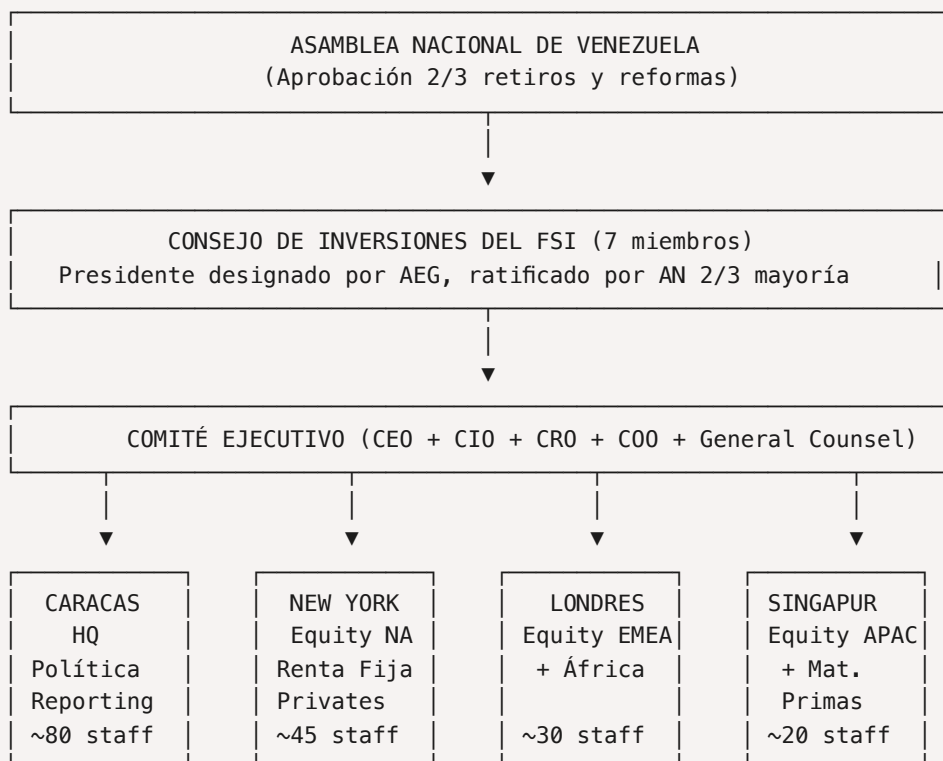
ASAMBLEA NACIONAL DE VENEZUELA
(Aprobación 2/3 retiros y reformas)

CONSEJO DE INVERSIONES DEL FSI (7 miembros)
Presidente designado por AEG, ratificado por AN 2/3 mayoría

COMITÉ EJECUTIVO (CEO + CIO + CRO + COO + General Counsel)

CARACAS
HQ
Política
Reporting
~80 staff

NEW YORK
Equity NA
Renta Fija
Privates
~45 staff

LONDRES
Equity EMEA
+ África
~30 staff

SINGAPUR
Equity APAC
+ Mat.
Primas
~20 staff